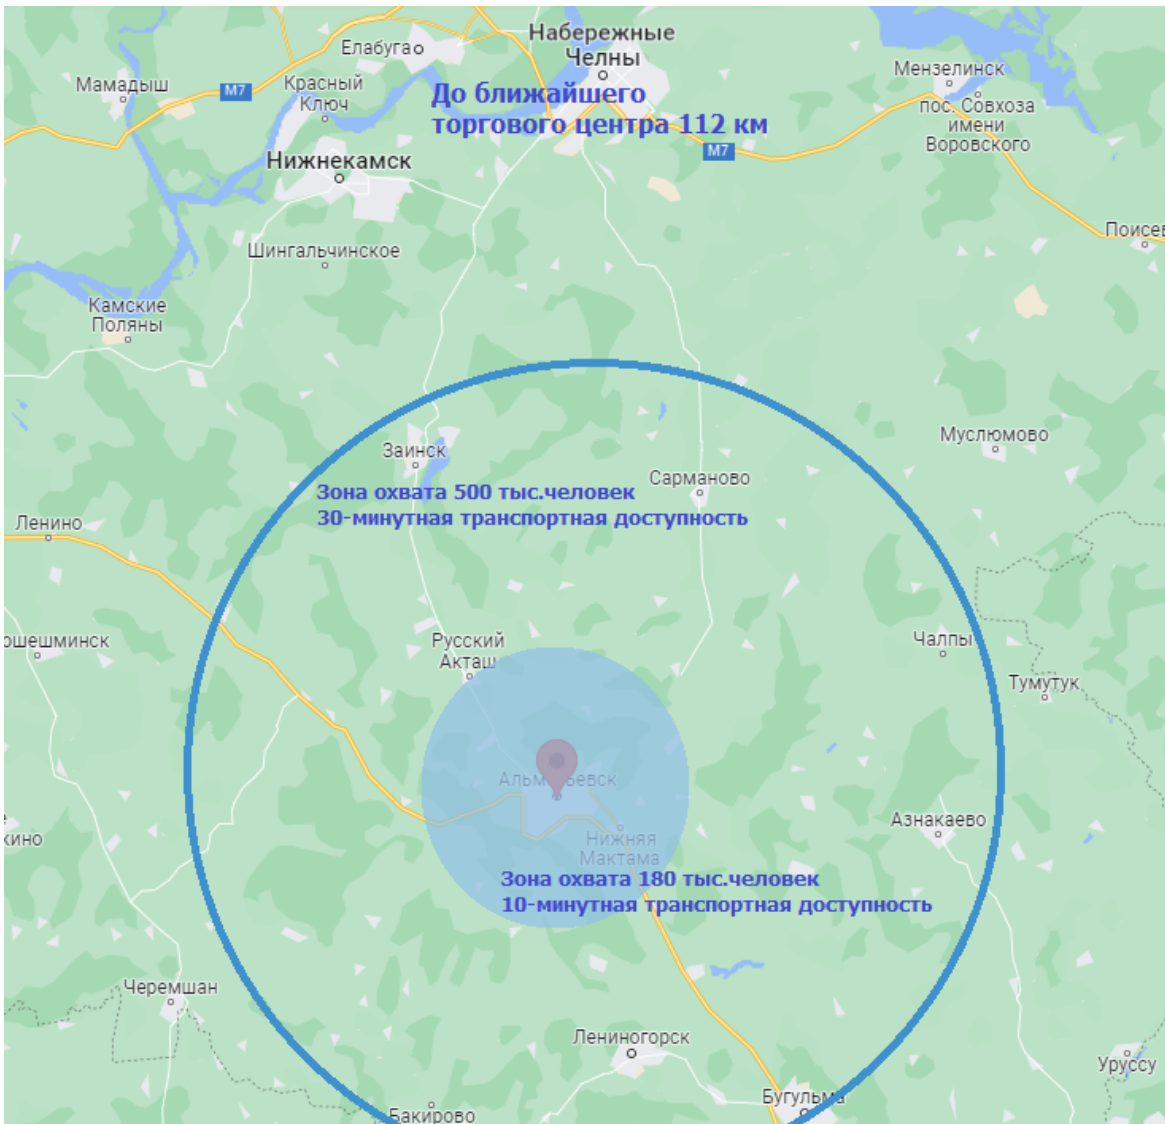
Елабуга
Набережные Челны
Мамадыш
M7
Красный Ключ
До ближайшего торгового центра 112 км
Мензелинск
пос. Совхоза имени Воровского
Нижнекамск
M7
Поисев
Шингальчинское
Камские Поляны
Муслюмово
Заинск
Сарманово
Зона охвата 500 тыс.человек
30-минутная транспортная доступность
Ленино
ошешминск
Русский Акташ
Чалпы
Тумутук
Альм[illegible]евск
кино
Нижняя Мактама
Азнакаево
Зона охвата 180 тыс.человек
10-минутная транспортная доступность
Черемшан
Лениногорск
Уруссу
Бугульма
Бакирово